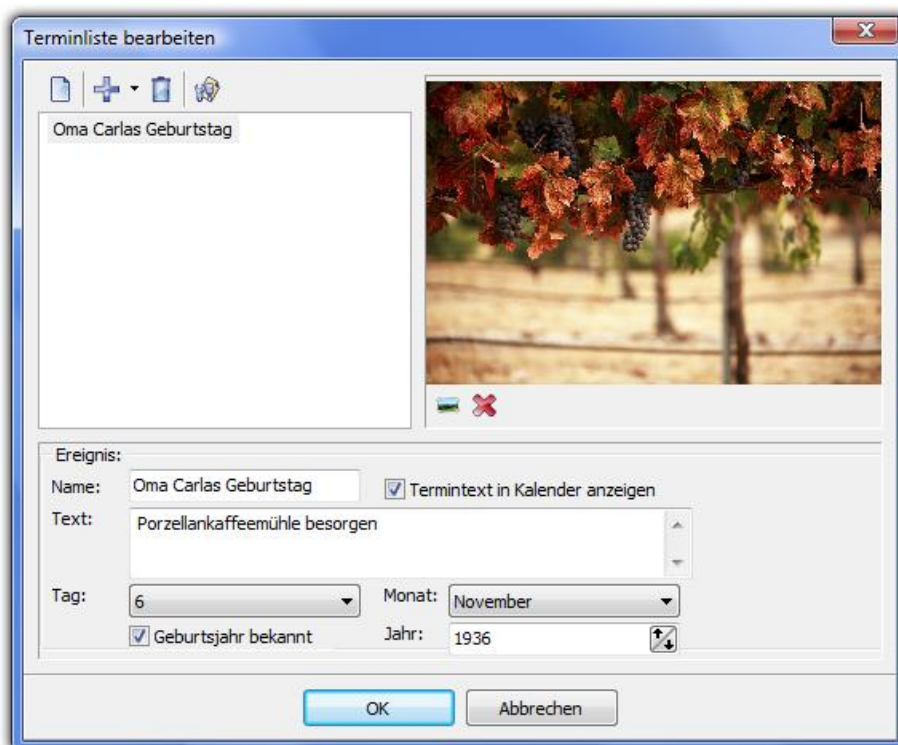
Terminliste bearbeiten

Oma Carlas Geburtstag

Ereignis:

Name: Oma Carlas Geburtstag

Termintext in Kalender anzeigen

Text: Porzellankaffeemühle besorgen

Tag: 6

Monat: November

Geburtsjahr bekannt

Jahr: 1936

OK

Abbrechen